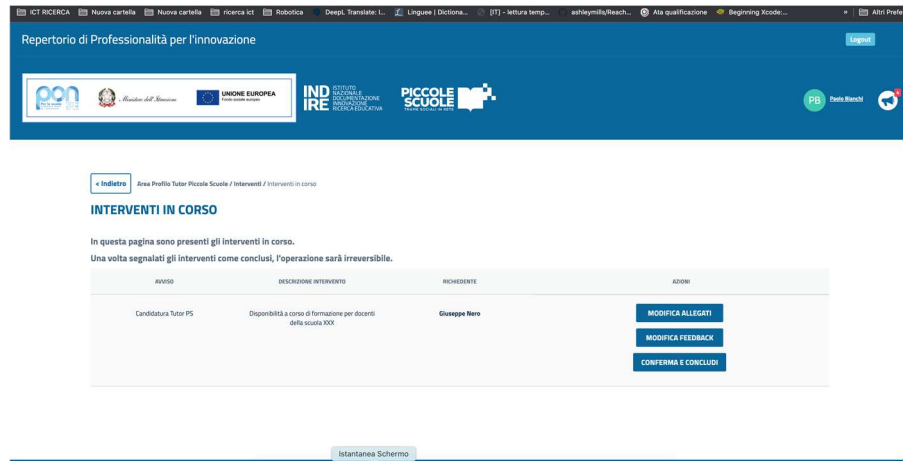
ICT RICERCA   Nuova cartella   Nuova cartella   ricerca ict   Robotica   DeepL Translate: I...   Linguee | Dictiona...   [IT] - lettura temp...   ashleymills/Reach...   Ata qualificazione   Beginning Xcode:...   »   Altri Prefe

Repertorio di Professionalità per l'innovazione

Logout

PON   Ministero dell'Istruzione   UNIONE EUROPEA Fondo sociale europeo

INDIRE ISTITUTO NAZIONALE DOCUMENTAZIONE INNOVAZIONE RICERCA EDUCATIVA

PICCOLE SCUOLE

PB   Paolo Bianchi

< Indietro   Area Profilo Tutor Piccole Scuole / Interventi / Interventi in corso

INTERVENTI IN CORSO

In questa pagina sono presenti gli interventi in corso.

Una volta segnalati gli interventi come conclusi, l'operazione sarà irreversibile.

| AVVISO | DESCRIZIONE INTERVENTO | RICHIEDENTE | AZIONI |
|---|---|---|---|
| Candidatura Tutor PS | Disponibilità a corso di formazione per docenti della scuola XXX | Giuseppe Nero | MODIFICA ALLEGATI<br>MODIFICA FEEDBACK<br>CONFERMA E CONCLUDI |

Istantanea Schermo